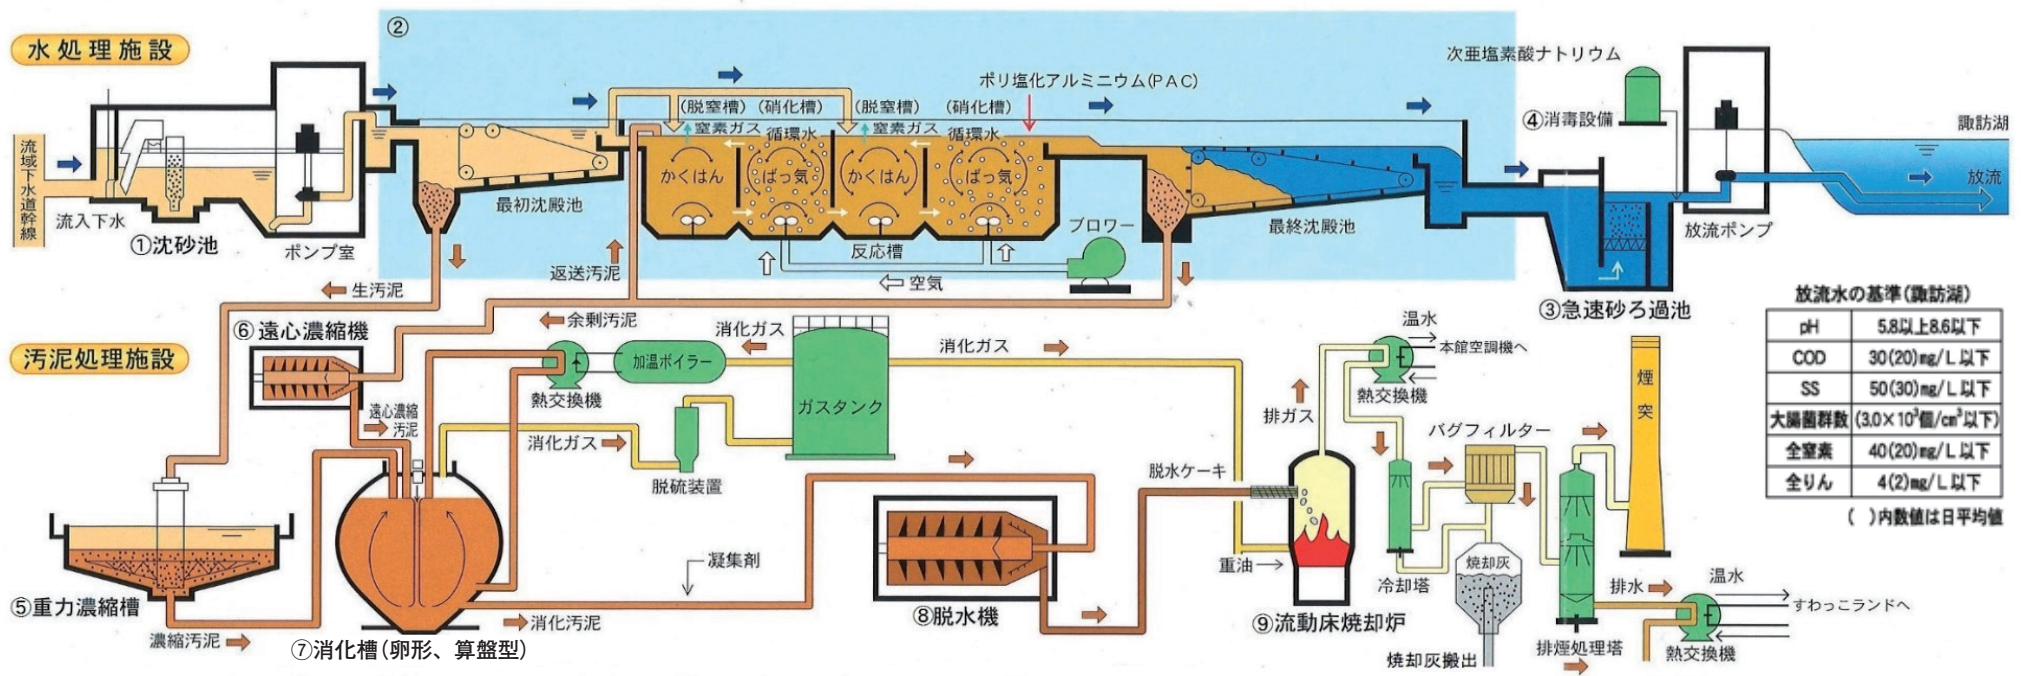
水処理施設

②

流域下水道幹線

流入下水

①沈砂池

ポンプ室

最初沈殿池

(脱窒槽) (硝化槽) (脱窒槽) (硝化槽)

窒素ガス 循環水 窒素ガス 循環水

かくはん ばっ気 かくはん ばっ気

反応槽

ブロワー

空気

返送汚泥

ポリ塩化アルミニウム(PAC)

最終沈殿池

次亜塩素酸ナトリウム

④消毒設備

③急速砂ろ過池

放流ポンプ

諏訪湖

放流

生汚泥

余剰汚泥

汚泥処理施設

⑥遠心濃縮機

遠心濃縮汚泥

消化ガス

加温ボイラー

熱交換機

ガスタンク

消化ガス

消化ガス

脱硫装置

凝集剤

⑤重力濃縮槽

濃縮汚泥

⑦消化槽(卵形、算盤型)

消化汚泥

⑧脱水機

脱水ケーキ

重油

⑨流動床焼却炉

排ガス

温水

熱交換機

本館空調機へ

冷却塔

バグフィルター

焼却灰

焼却灰搬出

排煙処理塔

煙突

排水

温水

熱交換機

すわっこランドへ

放流水の基準(諏訪湖)

| | |
|---|---|
| pH | 5.8以上8.6以下 |
| COD | 30(20)mg/L以下 |
| SS | 50(30)mg/L以下 |
| 大腸菌群数 | ($3.0\times10^3$個/cm$^3$以下) |
| 全窒素 | 40(20)mg/L以下 |
| 全りん | 4(2)mg/L以下 |

( )内数値は日平均値